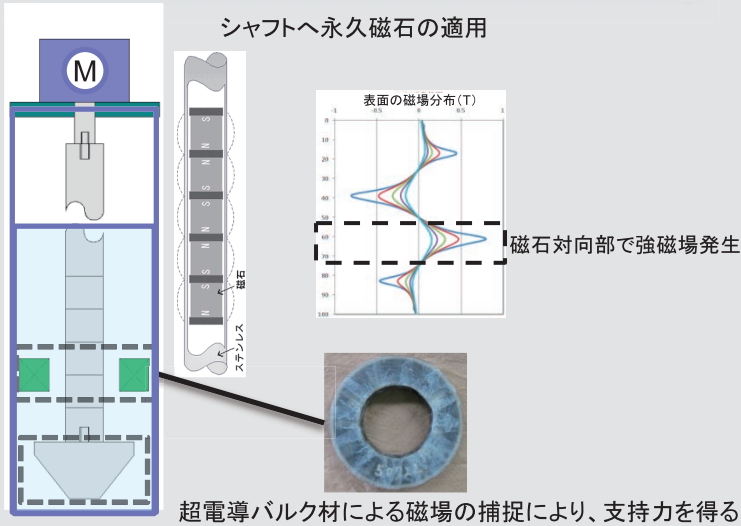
シャフトへ永久磁石の適用

M

S
S
N
N
S
S
N
N
S
S
N

磁石

ステンレス

表面の磁場分布（T）

-1 -0.5 0 0.5 1

0
10
20
30
40
50
60
70
80
90
100

磁石対向部で強磁場発生

超電導バルク材による磁場の捕捉により、支持力を得る